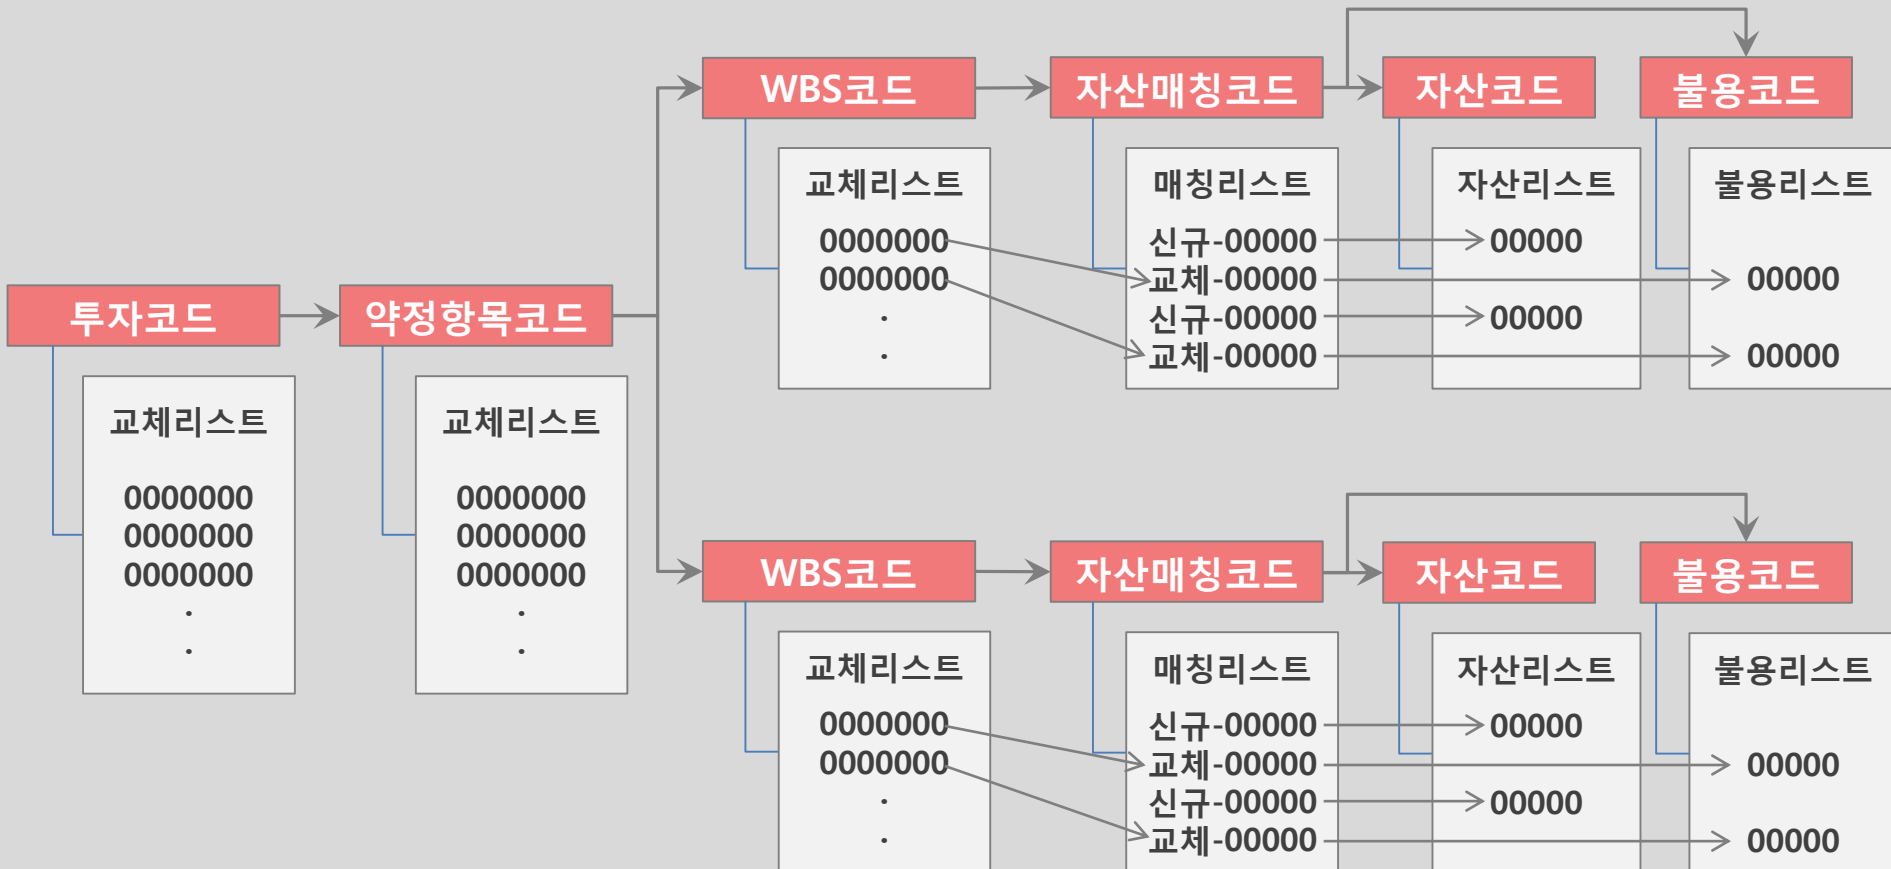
투자코드

교체리스트

0000000
0000000
0000000
.
.

약정항목코드

교체리스트

0000000
0000000
0000000
.
.

WBS코드

교체리스트

0000000
0000000
.
.

자산매칭코드

매칭리스트

신규-00000
교체-00000
신규-00000
교체-00000

자산코드

자산리스트

00000
00000

불용코드

불용리스트

00000
00000

WBS코드

교체리스트

0000000
0000000
.
.

자산매칭코드

매칭리스트

신규-00000
교체-00000
신규-00000
교체-00000

자산코드

자산리스트

00000
00000

불용코드

불용리스트

00000
00000